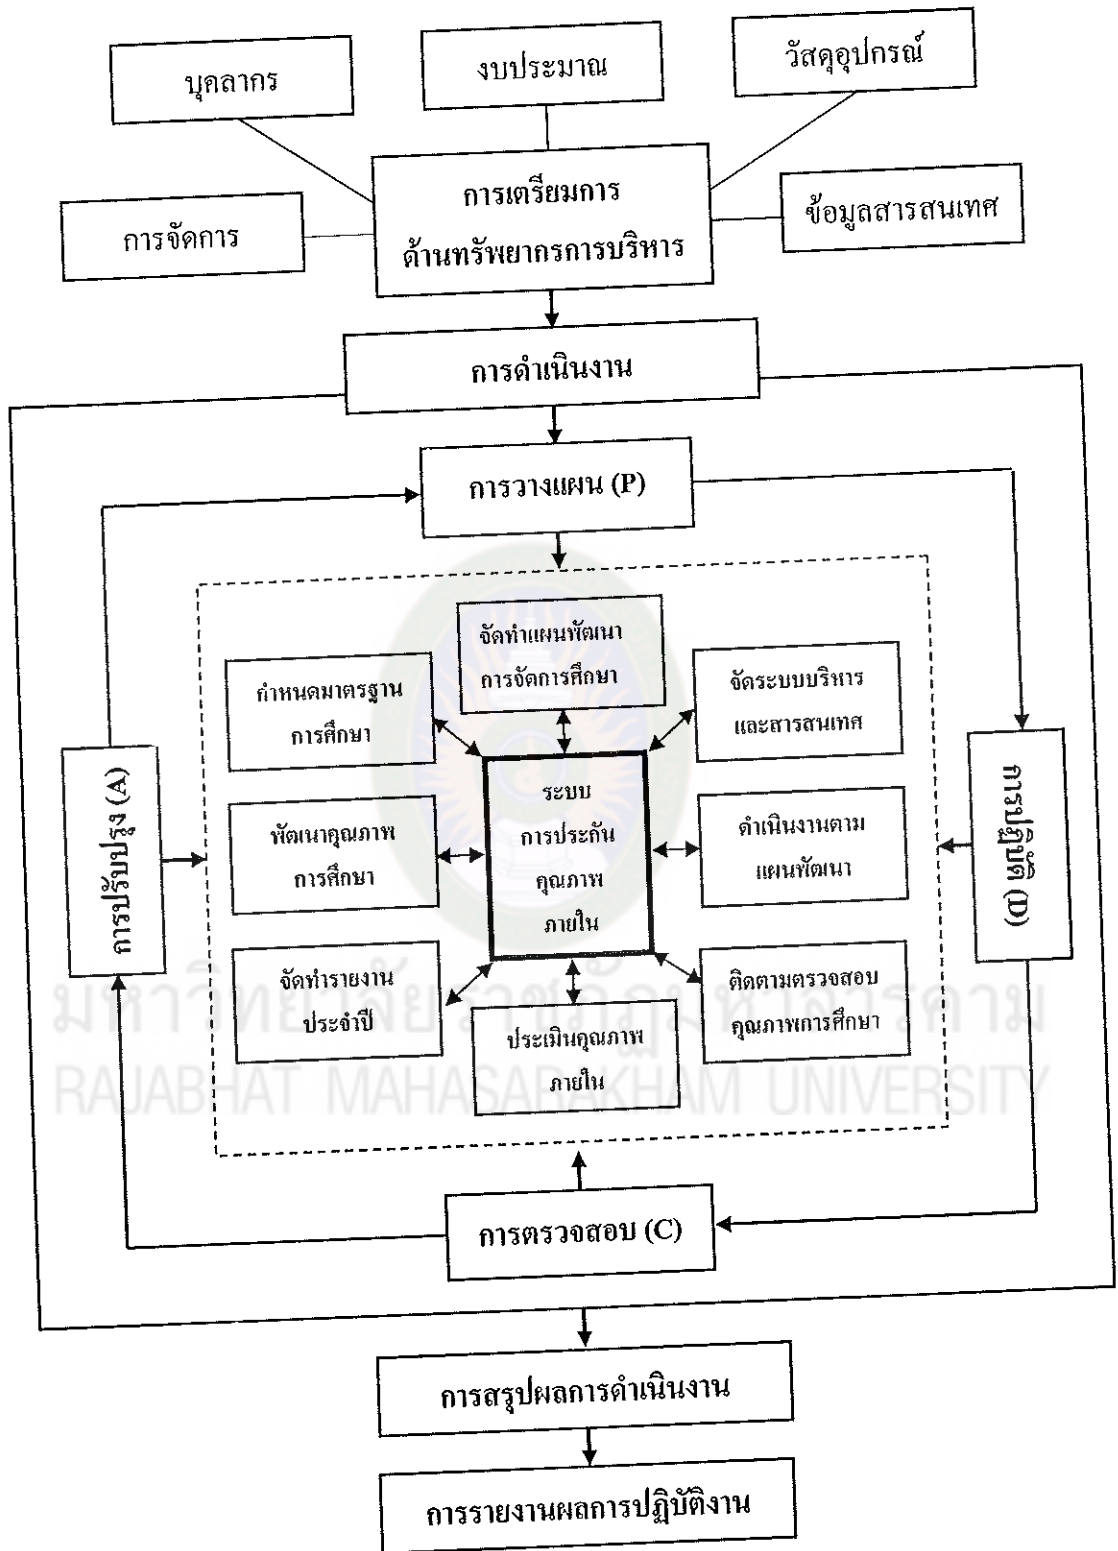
บุคลากร

งบประมาณ

วัสดุอุปกรณ์

การจัดการ

การเตรียมการ
ด้านทรัพยากรการบริหาร

ข้อมูลสารสนเทศ

การดำเนินงาน

การวางแผน (P)

จัดทำแผนพัฒนา
การจัดการศึกษา

กำหนดมาตรฐาน
การศึกษา

จัดระบบบริหาร
และสารสนเทศ

การปรับปรุง (A)

ระบบ
การประกัน
คุณภาพ
ภายใน

การปฏิบัติ (D)

พัฒนาคุณภาพ
การศึกษา

ดำเนินงานตาม
แผนพัฒนา

จัดทำรายงาน
ประจำปี

ติดตามตรวจสอบ
คุณภาพการศึกษา

ประเมินคุณภาพ
ภายใน

มหาวิทยาลัยราชภัฏมหาสารคาม
RAJABHAT MAHASARAKHAM UNIVERSITY

การตรวจสอบ (C)

การสรุปผลการดำเนินงาน

การรายงานผลการปฏิบัติงาน